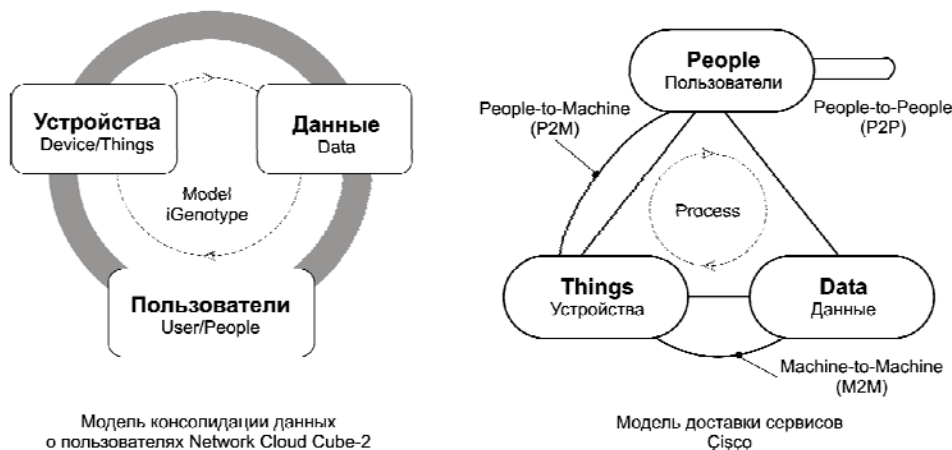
Устройства
Device/Things

Данные
Data

Model
iGenotype

Пользователи
User/People

Модель консолидации данных о пользователях Network Cloud Cube-2

People
Пользователи

People-to-Machine
(P2M)

People-to-People
(P2P)

Process

Things
Устройства

Data
Данные

Machine-to-Machine
(M2M)

Модель доставки сервисов Cisco